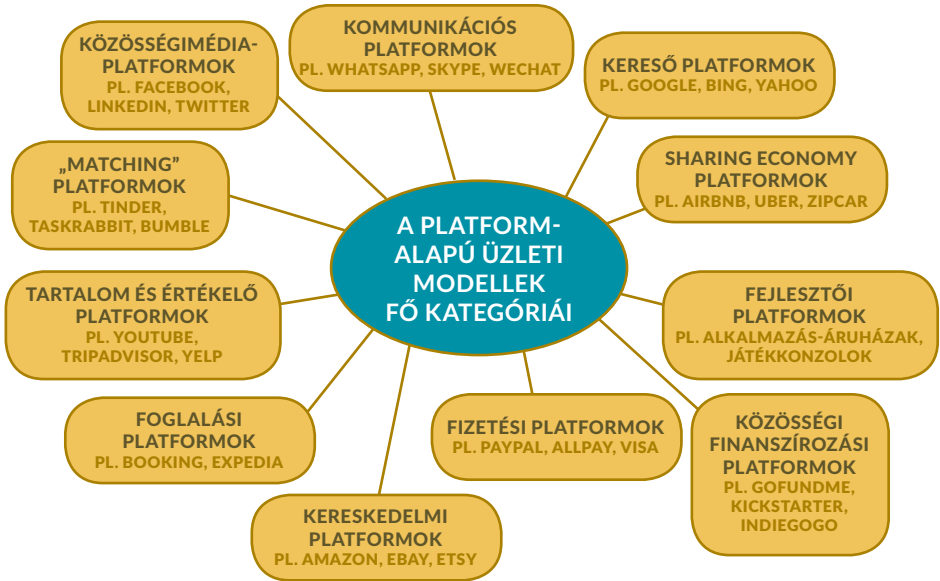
A PLATFORM-ALAPÚ ÜZLETI MODELLEK FŐ KATEGÓRIÁI

KÖZÖSSÉGIMÉDIA-PLATFORMOK
PL. FACEBOOK, LINKEDIN, TWITTER

KOMMUNIKÁCIÓS PLATFORMOK
PL. WHATSAPP, SKYPE, WECHAT

KERESŐ PLATFORMOK
PL. GOOGLE, BING, YAHOO

„MATCHING" PLATFORMOK
PL. TINDER, TASKRABBIT, BUMBLE

SHARING ECONOMY PLATFORMOK
PL. AIRBNB, UBER, ZIPCAR

TARTALOM ÉS ÉRTÉKELŐ PLATFORMOK
PL. YOUTUBE, TRIPADVISOR, YELP

FEJLESZTŐI PLATFORMOK
PL. ALKALMAZÁS-ÁRUHÁZAK, JÁTÉKKONZOLOK

FOGLALÁSI PLATFORMOK
PL. BOOKING, EXPEDIA

FIZETÉSI PLATFORMOK
PL. PAYPAL, ALLPAY, VISA

KÖZÖSSÉGI FINANSZÍROZÁSI PLATFORMOK
PL. GOFUNDME, KICKSTARTER, INDIEGOGO

KERESKEDELMI PLATFORMOK
PL. AMAZON, EBAY, ETSY